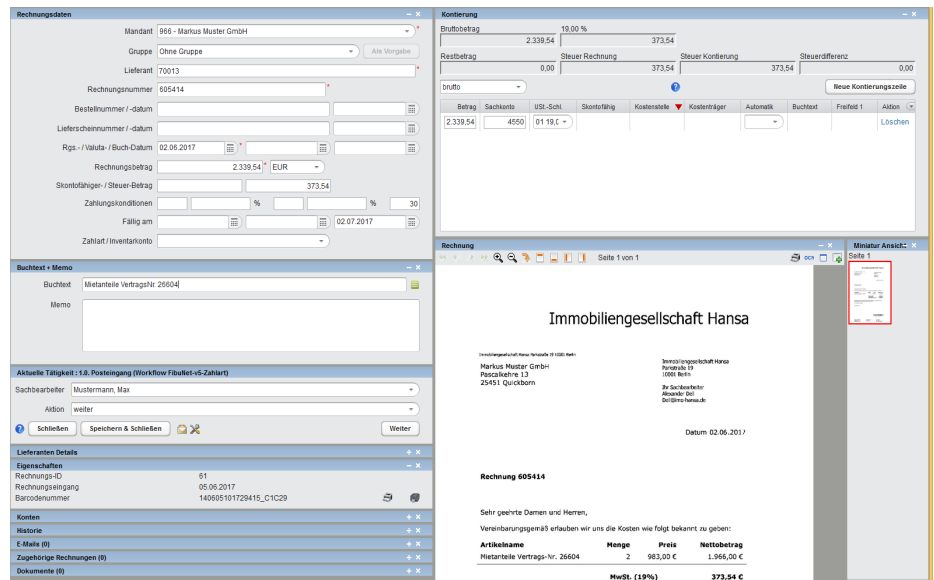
Rechnungsdaten

Mandant 966 - Markus Muster GmbH
Gruppe Ohne Gruppe Als Vorgabe
Lieferant 70013
Rechnungsnummer 605414
Bestellnummer / -datum
Lieferscheinnummer / -datum
Rgs.- / Valuta- / Buch-Datum 02.06.2017
Rechnungsbetrag 2.339,54 EUR
Skontofähiger- / Steuer-Betrag 373,54
Zahlungskonditionen % % 30
Fällig am 02.07.2017
Zahlart / Inventarkonto

Buchtext + Memo
Buchtext Mietanteile VertragsNr. 26604
Memo

Aktuelle Tätigkeit : 1.0. Posteingang (Workflow FibuNet-v5-Zahlart)
Sachbearbeiter Mustermann, Max
Aktion weiter
Schließen Speichern & Schließen Weiter

Lieferanten Details
Eigenschaften
Rechnungs-ID 61
Rechnungseingang 05.06.2017
Barcodenummer 140605101729415_C1C29

Konten
Historie
E-Mails (0)
Zugehörige Rechnungen (0)
Dokumente (0)

Kontierung
Bruttobetrag 19,00 %
2.339,54 373,54
Restbetrag Steuer Rechnung Steuer Kontierung Steuerdifferenz
0,00 373,54 373,54 0,00
brutto Neue Kontierungszeile

| Betrag | Sachkonto | USt.-Schl. | Skontofähig | Kostenstelle | Kostenträger | Automatik | Buchtext | Freifeld 1 | Aktion |
|---|---|---|---|---|---|---|---|---|---|
| 2.339,54 | 4550 | 01 19,0 | | | | | | | Löschen |

Rechnung
Seite 1 von 1

Miniatur Ansicht
Seite 1

Immobiliengesellschaft Hansa

Immobiliengesellschaft Hansa Parkstraße 59 10001 Berlin
Markus Muster GmbH
Pascalkehre 13
25451 Quickborn

Immobiliengesellschaft Hansa
Parkstraße 59
10001 Berlin
Ihr Sachbearbeiter
Alexander Bel
Bel@imo-hansa.de

Datum 02.06.2017

Rechnung 605414

Sehr geehrte Damen und Herren,

Vereinbarungsgemäß erlauben wir uns die Kosten wie folgt bekannt zu geben:

| Artikelname | Menge | Preis | Nettobetrag |
|---|---|---|---|
| Mietanteile Vertrags-Nr. 26604 | 2 | 983,00 € | 1.966,00 € |

MwSt. (19%) 373,54 €